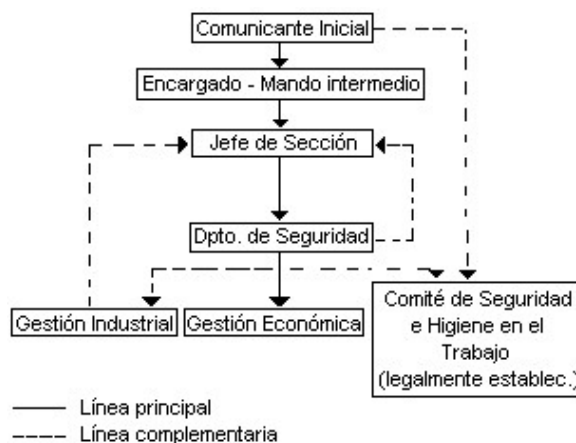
Comunicante Inicial
Encargado - Mando intermedio
Jefe de Sección
Dpto. de Seguridad
Gestión Industrial
Gestión Económica
Comité de Seguridad e Higiene en el Trabajo (legalmente establec.)

Línea principal
Línea complementaria